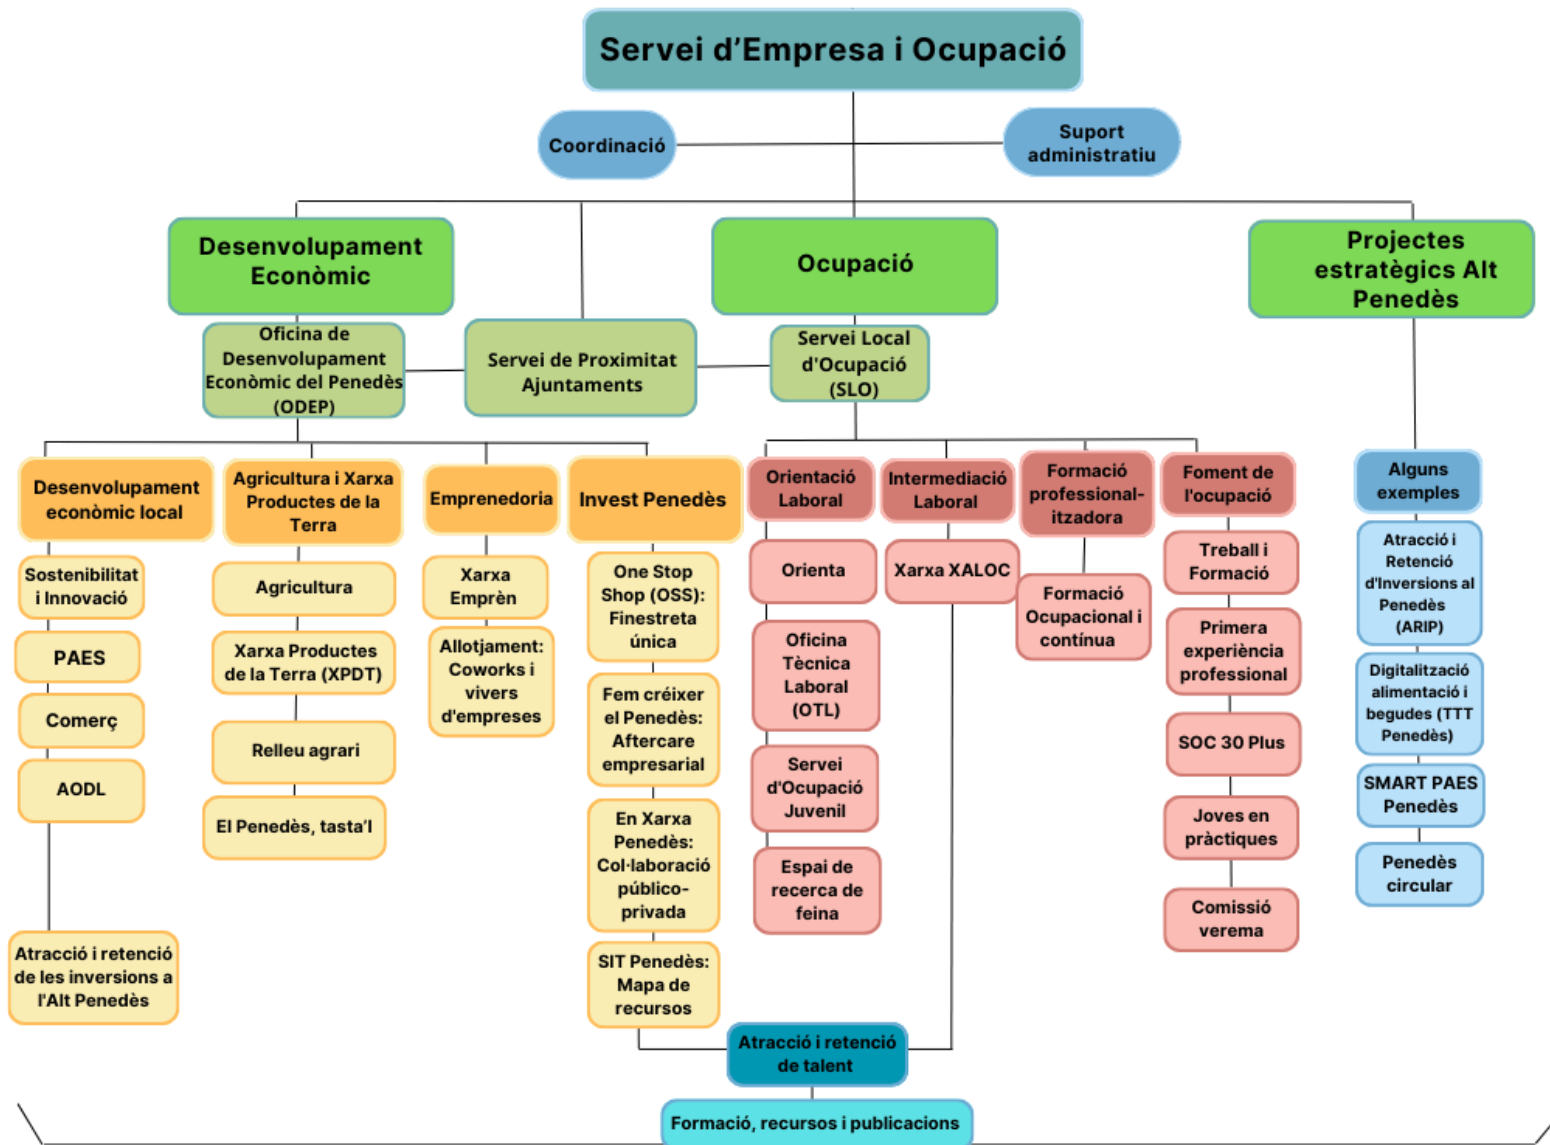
Servei d'Empresa i Ocupació

Coordinació

Suport administratiu

Desenvolupament Econòmic

Ocupació

Projectes estratègics Alt Penedès

Oficina de Desenvolupament Econòmic del Penedès (ODEP)

Servei de Proximitat Ajuntaments

Servei Local d'Ocupació (SLO)

Desenvolupament econòmic local

Sostenibilitat i Innovació

PAES

Comerç

AODL

Atracció i retenció de les inversions a l'Alt Penedès

Agricultura i Xarxa Productes de la Terra

Agricultura

Xarxa Productes de la Terra (XPDT)

Relleu agrari

El Penedès, tasta'l

Emprenedoria

Xarxa Emprèn

Allotjament: Coworks i vivers d'empreses

Invest Penedès

One Stop Shop (OSS): Finestreta única

Fem créixer el Penedès: Aftercare empresarial

En Xarxa Penedès: Col·laboració público-privada

SIT Penedès: Mapa de recursos

Orientació Laboral

Orienta

Oficina Tècnica Laboral (OTL)

Servei d'Ocupació Juvenil

Espai de recerca de feina

Intermediació Laboral

Xarxa XALOC

Formació professional-itzadora

Formació Ocupacional i contínua

Foment de l'ocupació

Treball i Formació

Primera experiència professional

SOC 30 Plus

Joves en pràctiques

Comissió verema

Alguns exemples

Atracció i Retenció d'Inversions al Penedès (ARIP)

Digitalització alimentació i begudes (TTT Penedès)

SMART PAES Penedès

Penedès circular

Atracció i retenció de talent

Formació, recursos i publicacions